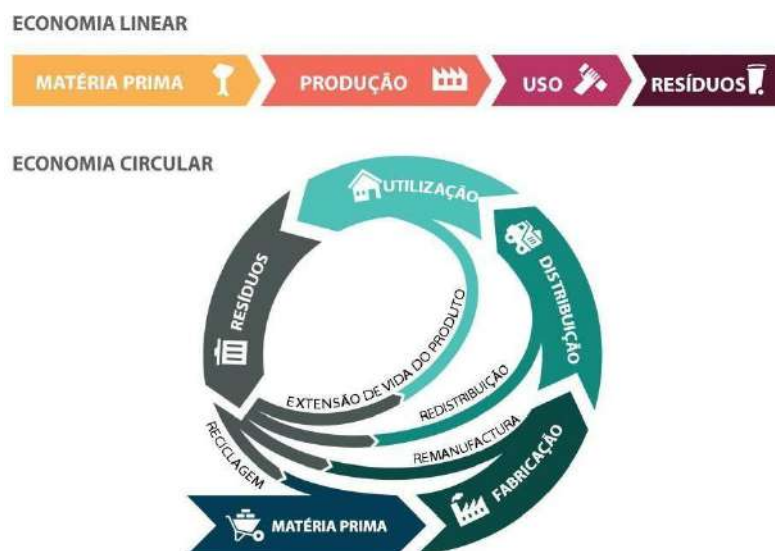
ECONOMIA LINEAR

MATÉRIA PRIMA

PRODUÇÃO

USO

RESÍDUOS

ECONOMIA CIRCULAR

UTILIZAÇÃO

DISTRIBUIÇÃO

FABRICAÇÃO

MATÉRIA PRIMA

RESÍDUOS

EXTENSÃO DE VIDA DO PRODUTO

REDISTRIBUIÇÃO

REMANUFACTURA

RECICLAGEM